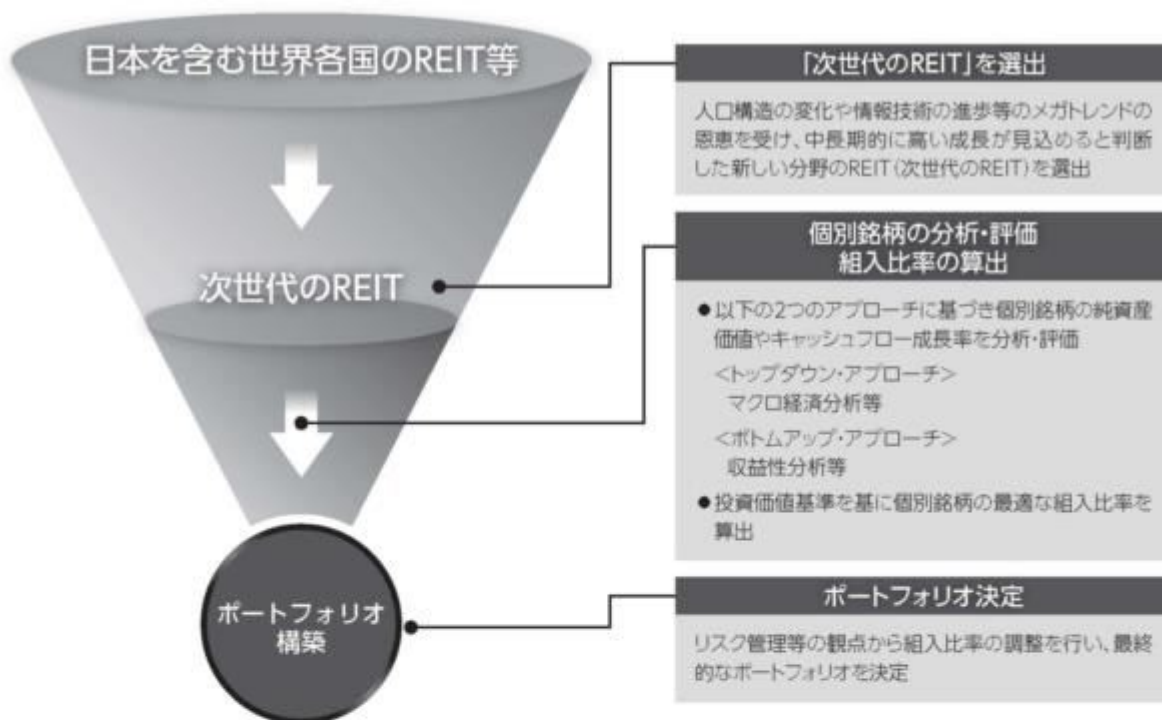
日本を含む世界各国のREIT等

次世代のREIT

ポートフォリオ構築

「次世代のREIT」を選出

人口構造の変化や情報技術の進歩等のメガトレンドの恩恵を受け、中長期的に高い成長が見込めると判断した新しい分野のREIT(次世代のREIT)を選出

個別銘柄の分析・評価
組入比率の算出

●以下の2つのアプローチに基づき個別銘柄の純資産価値やキャッシュフロー成長率を分析・評価

<トップダウン・アプローチ>
マクロ経済分析等

<ボトムアップ・アプローチ>
収益性分析等

●投資価値基準を基に個別銘柄の最適な組入比率を算出

ポートフォリオ決定

リスク管理等の観点から組入比率の調整を行い、最終的なポートフォリオを決定